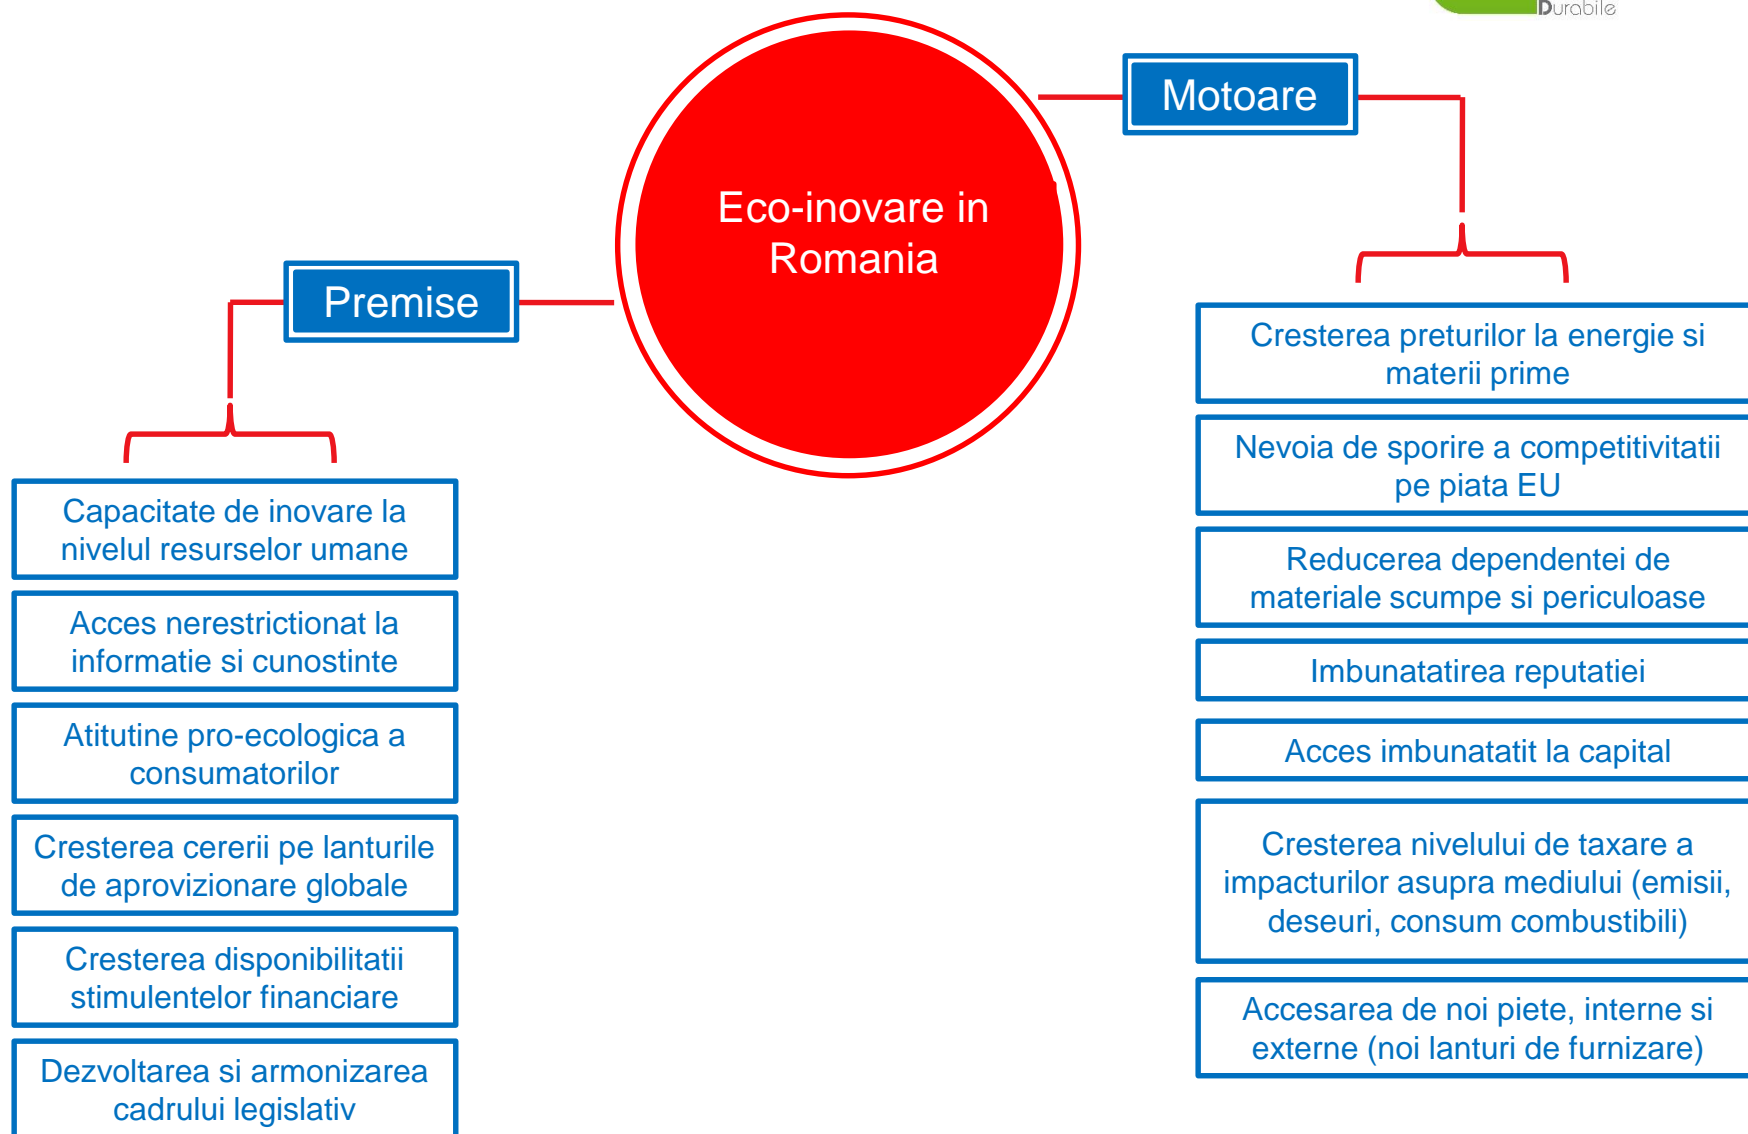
Durabile

Eco-inovare in Romania

Motoare

Premise

Cresterea preturilor la energie si materii prime

Nevoia de sporire a competitivitatii pe piata EU

Reducerea dependentei de materiale scumpe si periculoase

Imbunatatirea reputatiei

Acces imbunatatit la capital

Cresterea nivelului de taxare a impacturilor asupra mediului (emisii, deseuri, consum combustibili)

Accesarea de noi piete, interne si externe (noi lanturi de furnizare)

Capacitate de inovare la nivelul resurselor umane

Acces nerestrictionat la informatie si cunostinte

Atitutine pro-ecologica a consumatorilor

Cresterea cererii pe lanturile de aprovizionare globale

Cresterea disponibilitatii stimulentelor financiare

Dezvoltarea si armonizarea cadrului legislativ